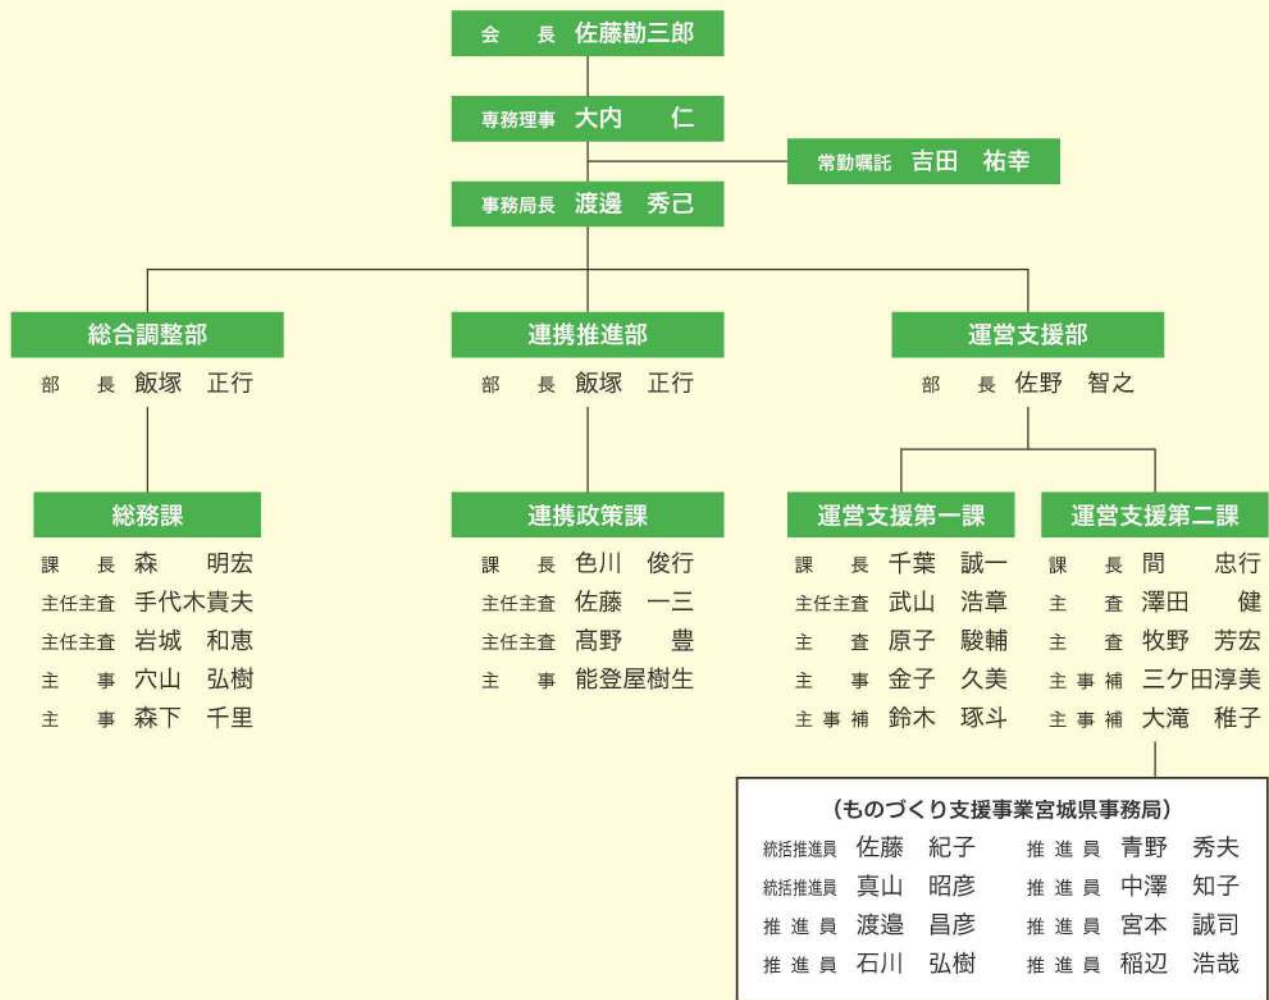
会　長　佐藤勘三郎

専務理事　大内　仁

常勤嘱託　吉田　祐幸

事務局長　渡邊　秀己

総合調整部
部　長　飯塚　正行

総務課
課　長　森　明宏
主任主査　手代木貴夫
主任主査　岩城　和恵
主　事　穴山　弘樹
主　事　森下　千里

連携推進部
部　長　飯塚　正行

連携政策課
課　長　色川　俊行
主任主査　佐藤　一三
主任主査　髙野　豊
主　事　能登屋樹生

運営支援部
部　長　佐野　智之

運営支援第一課
課　長　千葉　誠一
主任主査　武山　浩章
主　査　原子　駿輔
主　事　金子　久美
主事補　鈴木　琢斗

運営支援第二課
課　長　間　忠行
主　査　澤田　健
主　査　牧野　芳宏
主事補　三ケ田淳美
主事補　大滝　稚子

（ものづくり支援事業宮城県事務局）
統括推進員　佐藤　紀子
統括推進員　真山　昭彦
推進員　渡邉　昌彦
推進員　石川　弘樹
推進員　青野　秀夫
推進員　中澤　知子
推進員　宮本　誠司
推進員　稲辺　浩哉